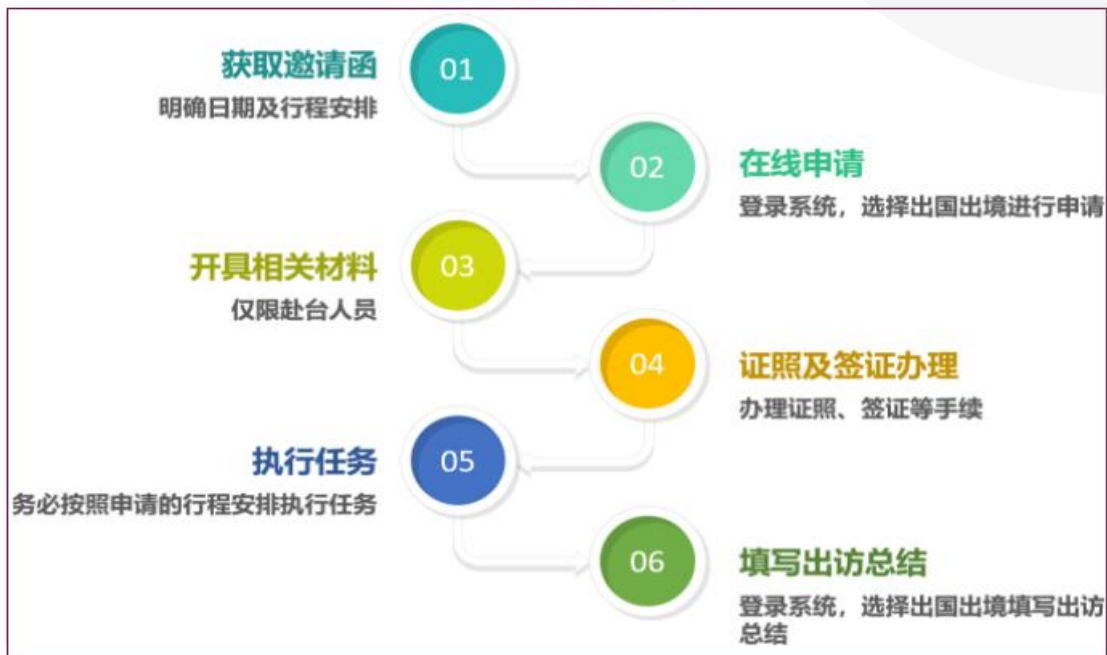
获取邀请函
明确日期及行程安排

01

02

在线申请
登录系统，选择出国出境进行申请

开具相关材料
仅限赴台人员

03

04

证照及签证办理
办理证照、签证等手续

执行任务
务必按照申请的行程安排执行任务

05

06

填写出访总结
登录系统，选择出国出境填写出访总结